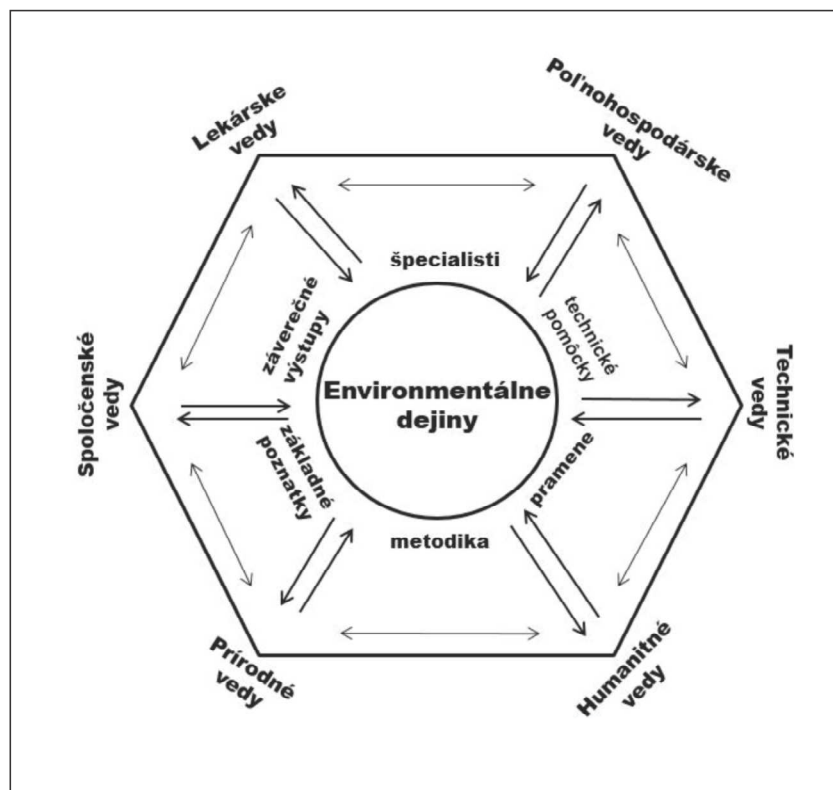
Lekárske vedy

Poľnohospodárske vedy

Spoločenské vedy

Technické vedy

Prírodné vedy

Humanitné vedy

špecialisti

záverečné výstupy

technické pomôcky

Environmentálne dejiny

základné poznatky

pramene

metodika